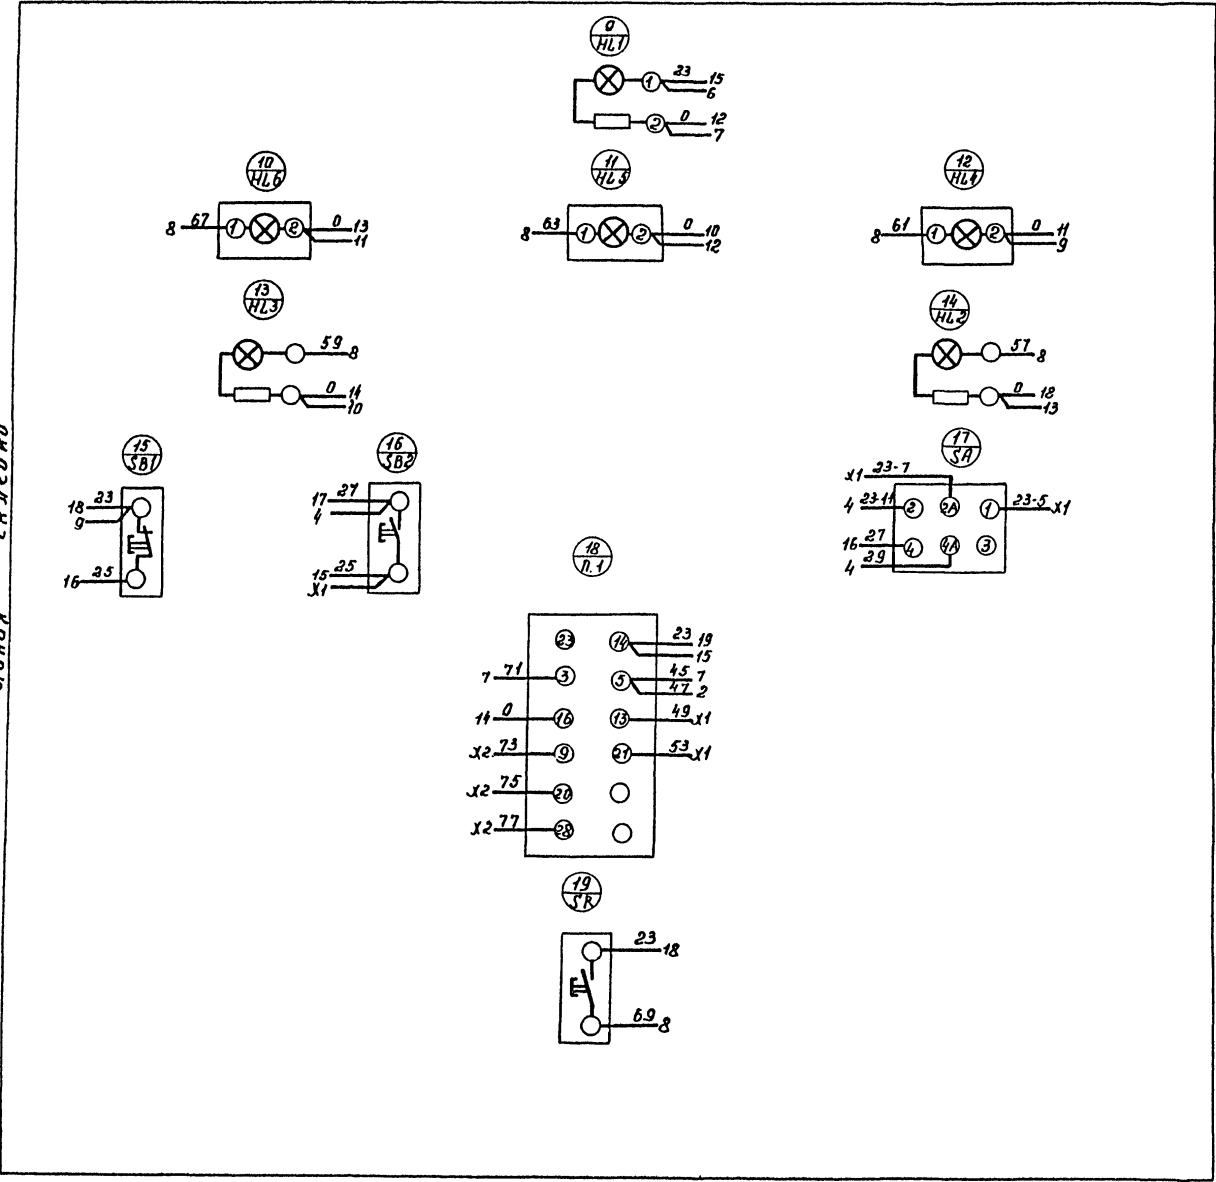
$\frac{9}{HL1}$
1 23 15
6
2 0 12
7

$\frac{10}{HL6}$
8 67 1 2 0 13
11

$\frac{11}{HL5}$
8 63 1 2 0 10
12

$\frac{12}{HL4}$
8 61 1 2 0 11
9

$\frac{13}{HL3}$
59 8
0 14
10

$\frac{14}{HL2}$
57 8
0 18
13

$\frac{15}{SB1}$
18 23
9
16 25

$\frac{16}{SB2}$
17 27
4
15 25
X1

$\frac{17}{SA}$
X1 23-7
4 23-11 2 2A 1 23-5 X1
16 27 4 4A 3
4 39

$\frac{18}{П.1}$
23 14 23 19
15
7 71 3 5 45 7
47 2
11 0 16 13 49 X1
X2 73 9 21 53 X1
X2 75 20
X2 77 28

$\frac{19}{SK}$
23 18
69 8

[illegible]